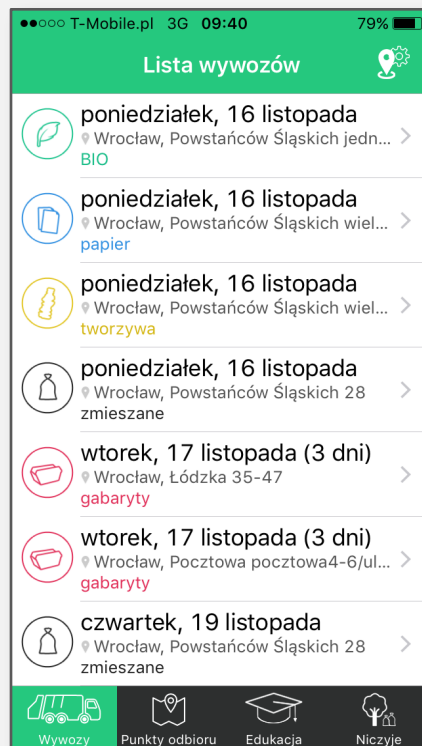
●●○○○ T-Mobile.pl 3G 09:40 79%

Lista wywozów

poniedziałek, 16 listopada
Wrocław, Powstańców Śląskich jedn...
BIO

poniedziałek, 16 listopada
Wrocław, Powstańców Śląskich wiel...
papier

poniedziałek, 16 listopada
Wrocław, Powstańców Śląskich jedn...
tworzywa

poniedziałek, 16 listopada
Wrocław, Powstańców Śląskich 28
zmieszane

wtorek, 17 listopada (3 dni)
Wrocław, Łódzka 35-47
gabaryty

wtorek, 17 listopada (3 dni)
Wrocław, Pocztowa pocztowa4-6/ul...
gabaryty

czwartek, 19 listopada
Wrocław, Powstańców Śląskich 28
zmieszane

Wywozy Punkty odbioru Edukacja Niczyje